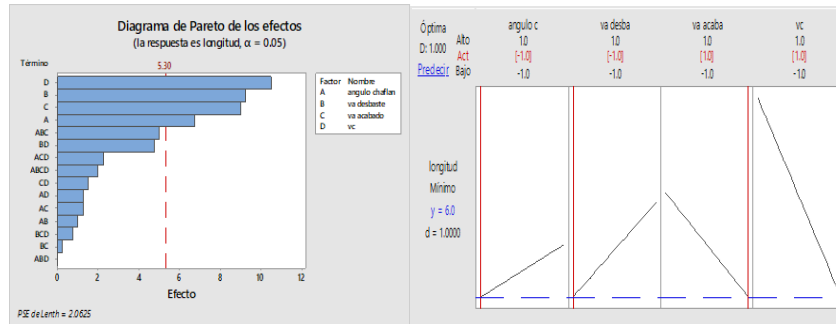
Diagrama de Pareto de los efectos
(la respuesta es longitud, α = 0.05)

Término

5.30

D
B
C
A
ABC
BD
ACD
ABCD
CD
AD
AC
AB
BCD
BC
ABD

0 2 4 6 8 10 12

Efecto

PSE de Lenth = 2.0625

| Factor | Nombre |
|---|---|
| A | angulo chaflan |
| B | va desbaste |
| C | va acabado |
| D | vc |

Óptima
D: 1.000
Predecir

| | angulo c | va desba | va acaba | vc |
|---|---|---|---|---|
| Alto | 1.0 | 1.0 | 1.0 | 1.0 |
| Act | [-1.0] | [-1.0] | [1.0] | [1.0] |
| Bajo | -1.0 | -1.0 | -1.0 | -1.0 |

longitud
Mínimo
y = 6.0
d = 1.0000